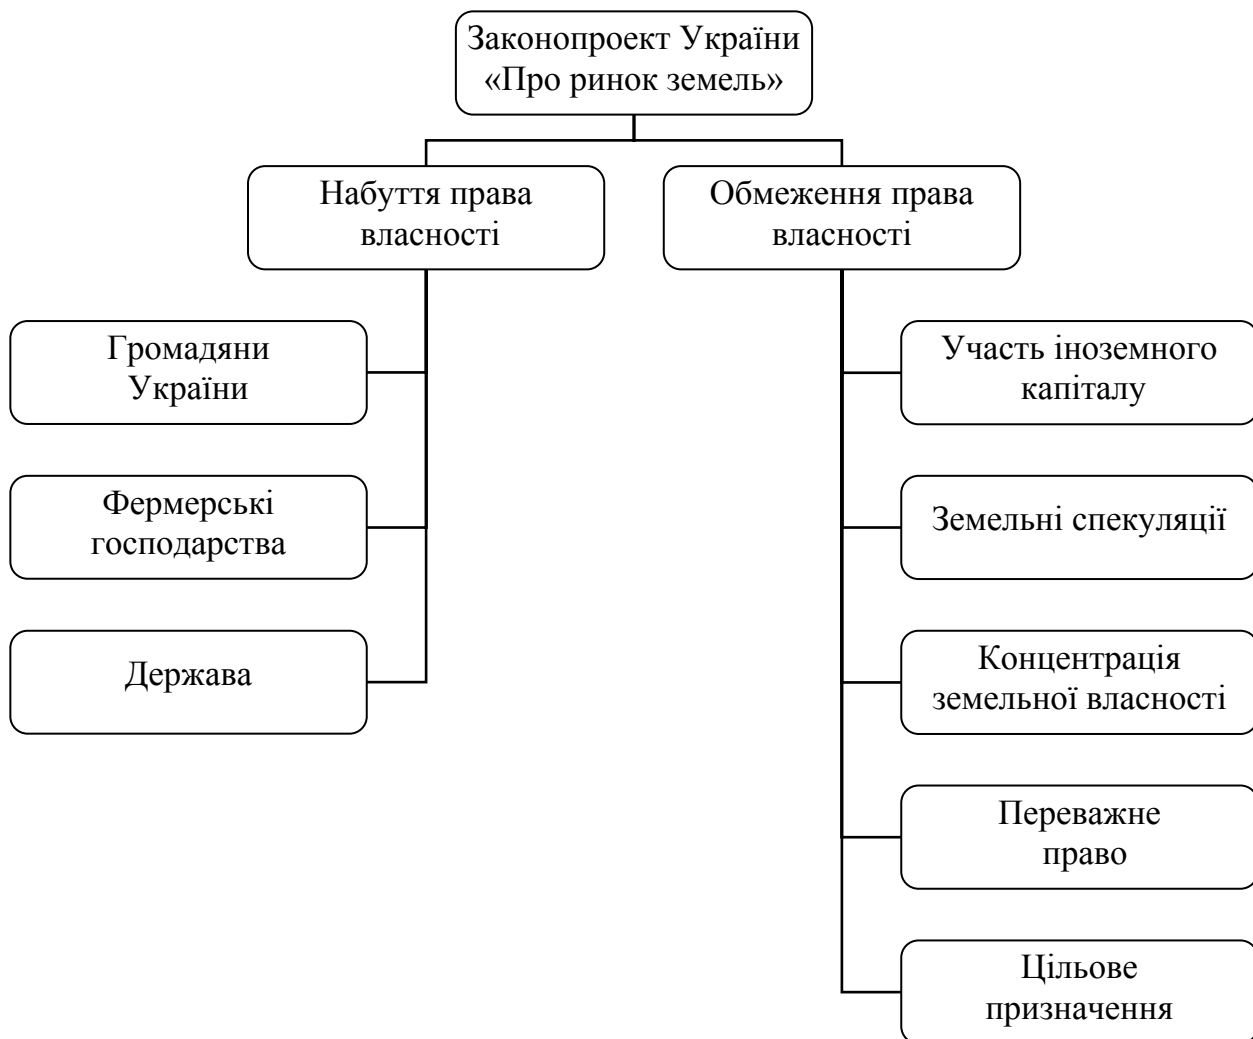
Законопроект України «Про ринок земель»

Набуття права власності

Обмеження права власності

Громадяни України

Фермерські господарства

Держава

Участь іноземного капіталу

Земельні спекуляції

Концентрація земельної власності

Переважне право

Цільове призначення